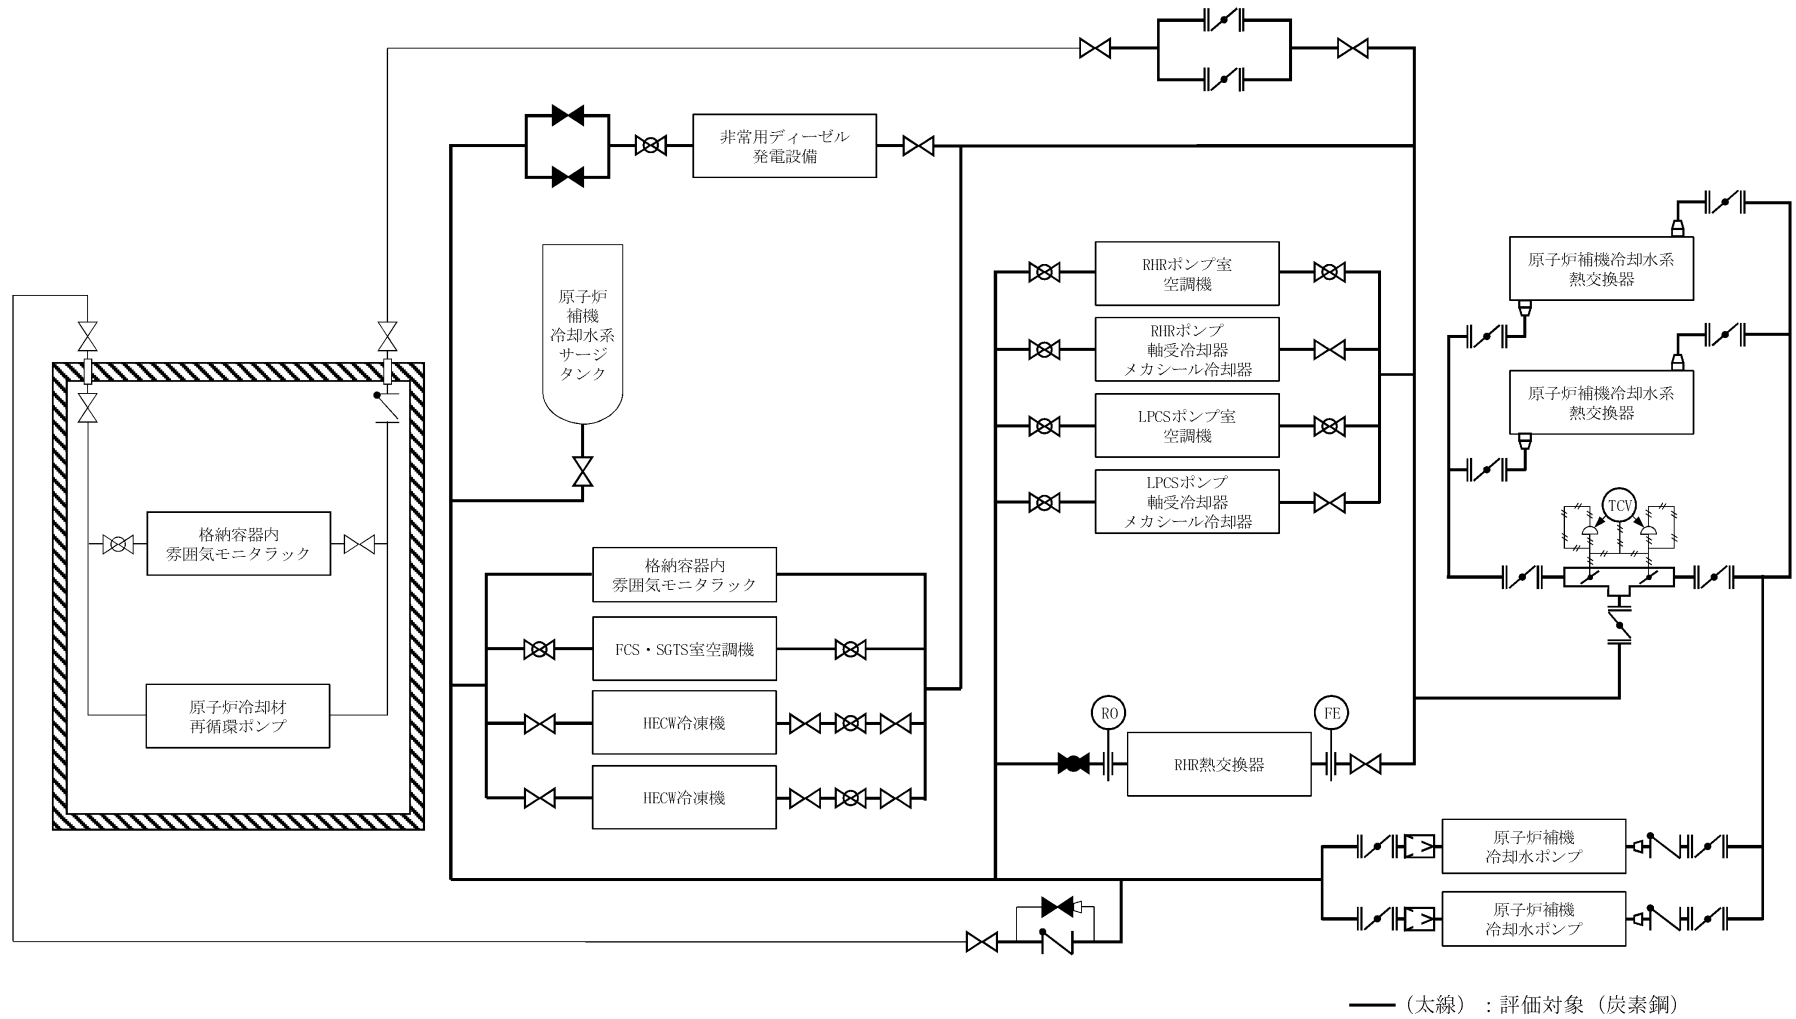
非常用ディーゼル
発電設備

原子炉
補機
冷却水系
サージ
タンク

RHRポンプ室
空調機

RHRポンプ
軸受冷却器
メカシール冷却器

LPCSポンプ室
空調機

LPCSポンプ
軸受冷却器
メカシール冷却器

原子炉補機冷却水系
熱交換器

原子炉補機冷却水系
熱交換器

TCV

格納容器内
雰囲気モニタラック

原子炉冷却材
再循環ポンプ

格納容器内
雰囲気モニタラック

FCS・SGTS室空調機

HECW冷凍機

HECW冷凍機

RO

FE

RHR熱交換器

原子炉補機
冷却水ポンプ

原子炉補機
冷却水ポンプ

（太線）：評価対象（炭素鋼）